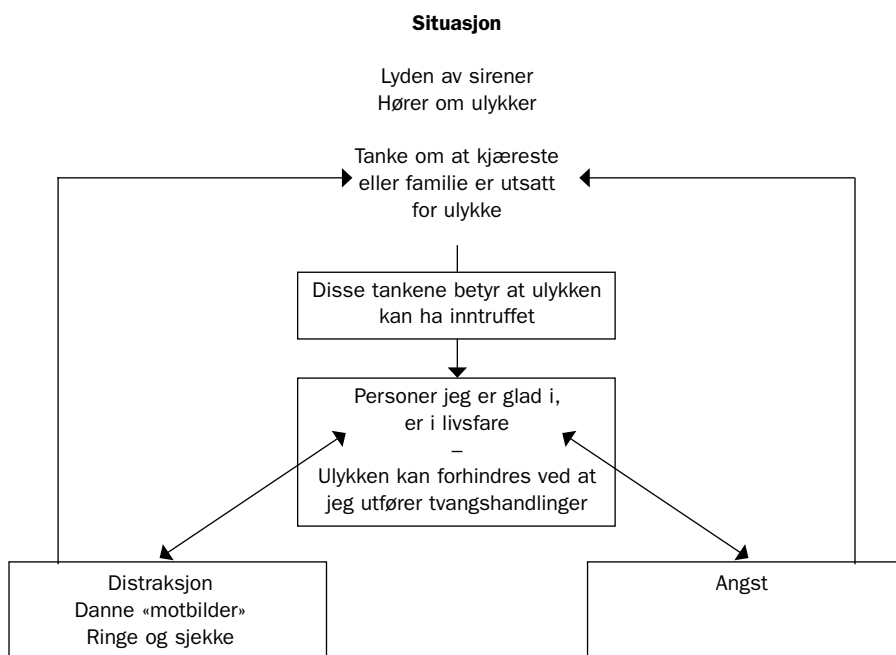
**Situasjon**

Lyden av sirener
Hører om ulykker

Tanke om at kjæreste eller familie er utsatt for ulykke

Disse tankene betyr at ulykken kan ha inntruffet

Personer jeg er glad i, er i livsfare
–
Ulykken kan forhindres ved at jeg utfører tvangshandlinger

Distraksjon
Danne «motbilder»
Ringe og sjekke

Angst